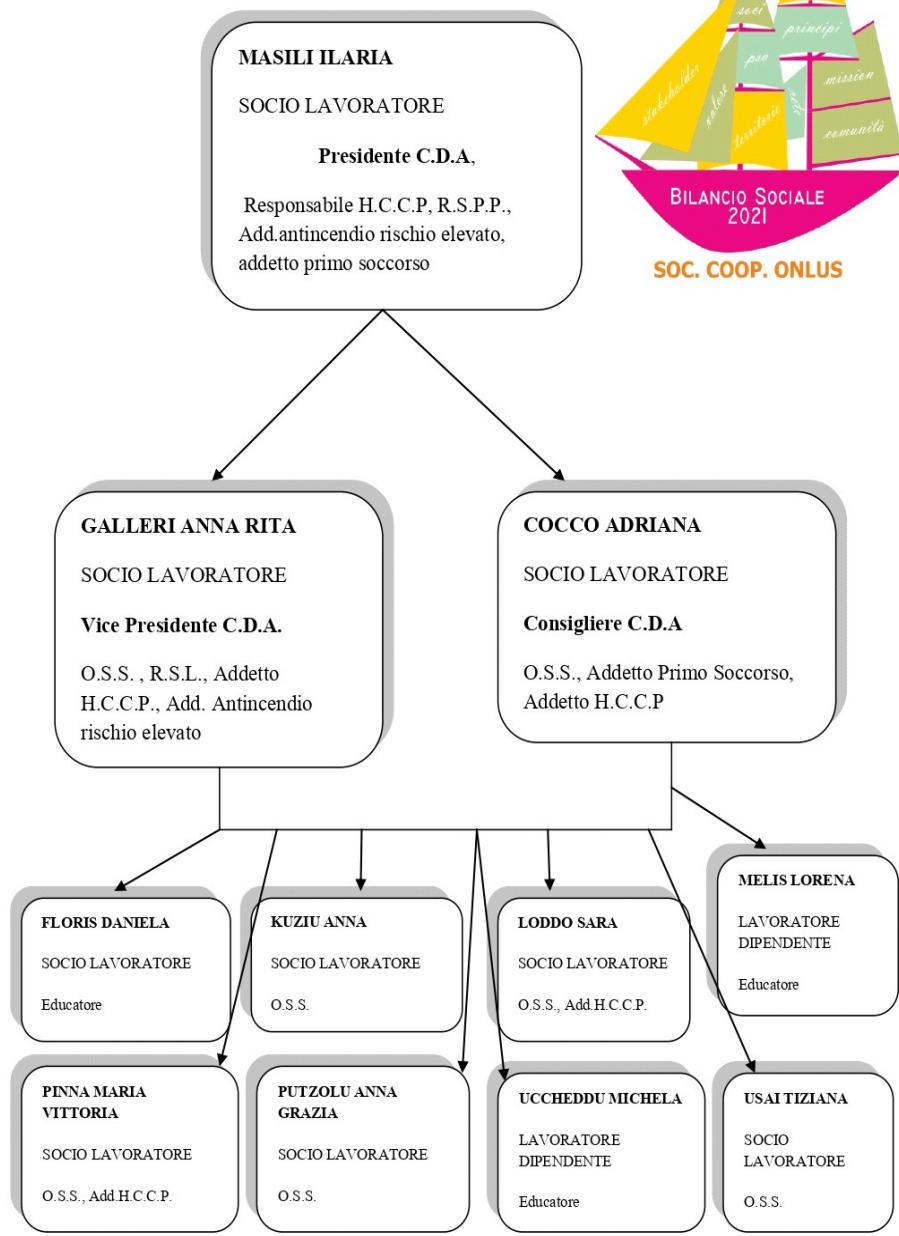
MASILI ILARIA

SOCIO LAVORATORE

Presidente C.D.A,

Responsabile H.C.C.P, R.S.P.P., Add.antincendio rischio elevato, addetto primo soccorso

soci
principi
stakeholder
valori
pso
mission
territorio
reti
comunità

BILANCIO SOCIALE 2021

SOC. COOP. ONLUS

GALLERI ANNA RITA

SOCIO LAVORATORE

Vice Presidente C.D.A.

O.S.S. , R.S.L., Addetto H.C.C.P., Add. Antincendio rischio elevato

COCCO ADRIANA

SOCIO LAVORATORE

Consigliere C.D.A

O.S.S., Addetto Primo Soccorso, Addetto H.C.C.P

FLORIS DANIELA

SOCIO LAVORATORE

Educatore

KUZIU ANNA

SOCIO LAVORATORE

O.S.S.

LODDO SARA

SOCIO LAVORATORE

O.S.S., Add.H.C.C.P.

MELIS LORENA

LAVORATORE DIPENDENTE

Educatore

PINNA MARIA VITTORIA

SOCIO LAVORATORE

O.S.S., Add.H.C.C.P.

PUTZOLU ANNA GRAZIA

SOCIO LAVORATORE

O.S.S.

UCCHEDDU MICHELA

LAVORATORE DIPENDENTE

Educatore

USAI TIZIANA

SOCIO LAVORATORE

O.S.S.